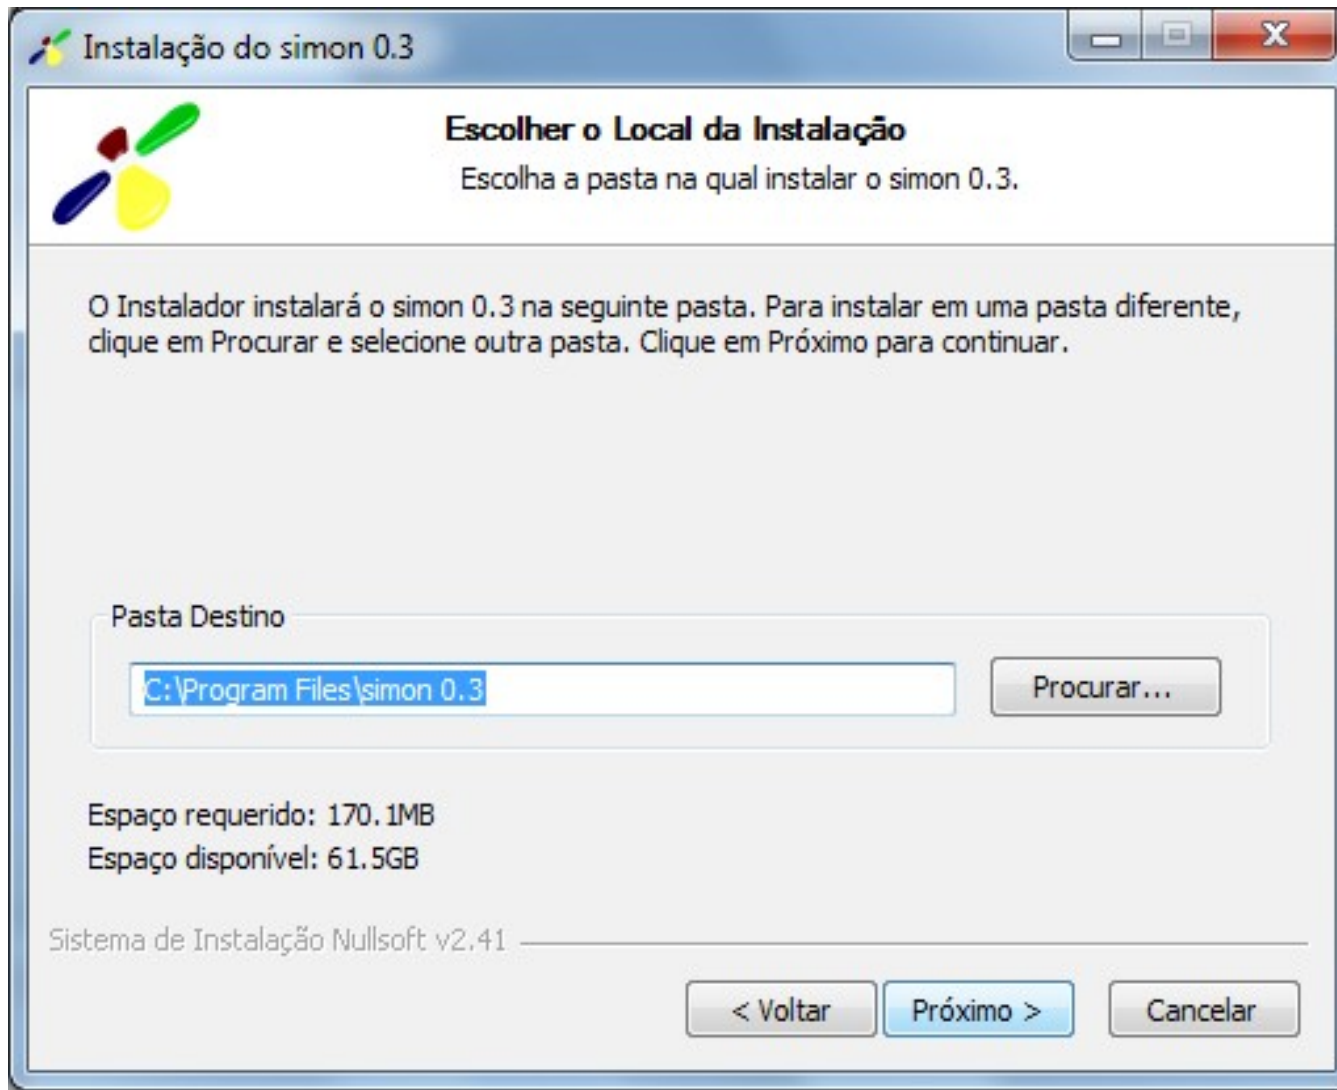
Instalação do simon 0.3

Escolher o Local da Instalação

Escolha a pasta na qual instalar o simon 0.3.

O Instalador instalará o simon 0.3 na seguinte pasta. Para instalar em uma pasta diferente, clique em Procurar e selecione outra pasta. Clique em Próximo para continuar.

Pasta Destino

C:\Program Files\simon 0.3

Procurar...

Espaço requerido: 170.1MB
Espaço disponível: 61.5GB

Sistema de Instalação Nullsoft v2.41

< Voltar

Próximo >

Cancelar